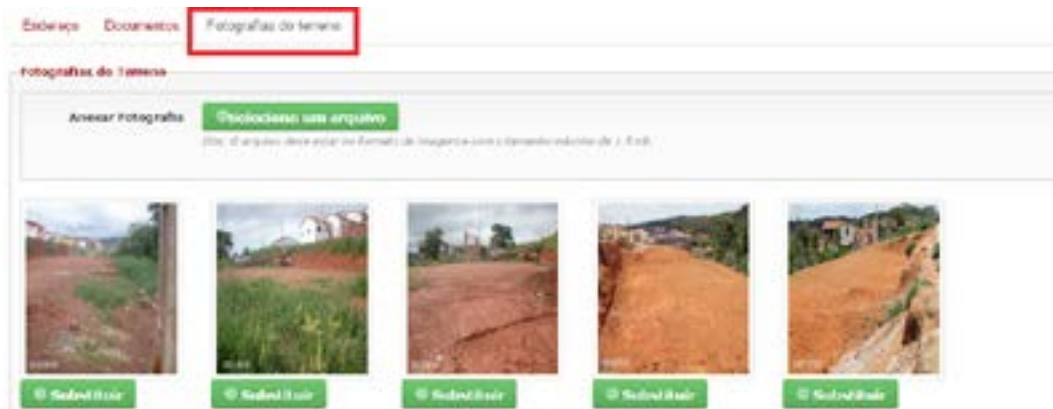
Endereço Documentos Fotografias do terreno

Fotografias do Terreno

Anexar Fotografia Selecione um arquivo

Obs: O arquivo deve estar no formato de imagem e com o tamanho máximo de 1.5 mB.

Substituir Substituir Substituir Substituir Substituir